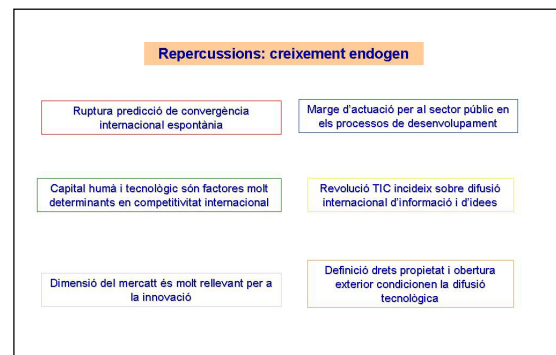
Repercussions: creixement endogen

Ruptura predicció de convergència internacional espontània

Marge d'actuació per al sector públic en els processos de desenvolupament

Capital humà i tecnològic són factores molt determinants en competitivitat internacional

Revolució TIC incideix sobre difusió internacional d'informació i d'idees

Dimensió del mercatt és molt rellevant per a la innovació

Definició drets propietat i obertura exterior condicionen la difusió tecnològica